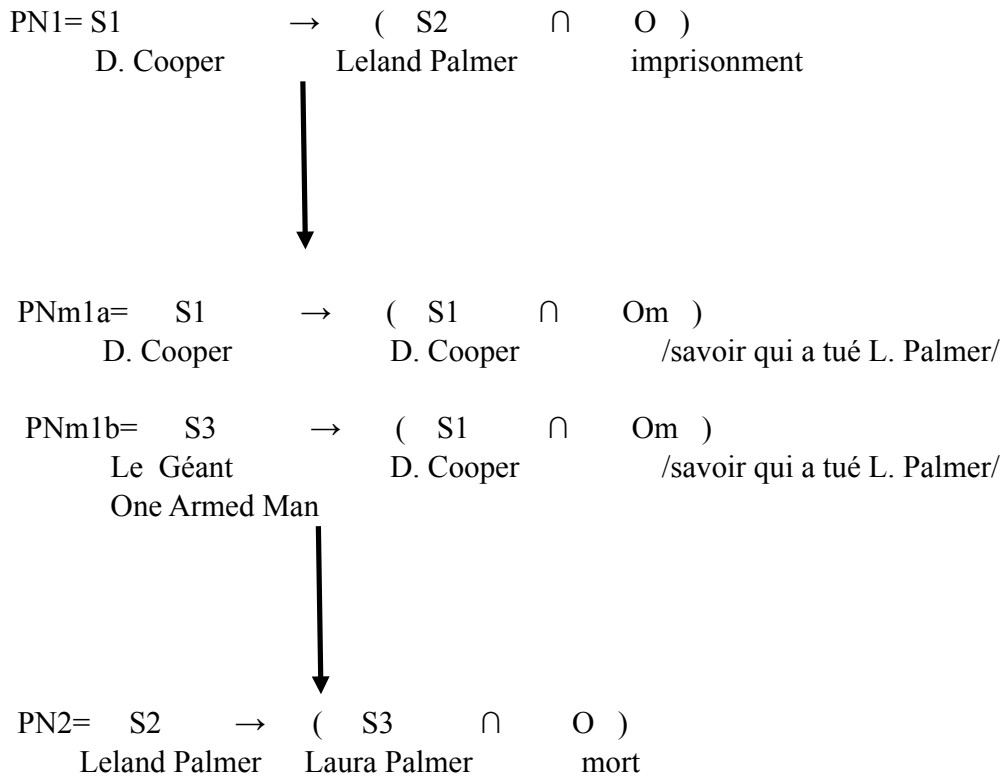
PN1= S1 → ( S2 ∩ O )
D. Cooper Leland Palmer imprisonment

PNm1a= S1 → ( S1 ∩ Om )
D. Cooper D. Cooper /savoir qui a tué L. Palmer/

PNm1b= S3 → ( S1 ∩ Om )
Le Géant D. Cooper /savoir qui a tué L. Palmer/
One Armed Man

PN2= S2 → ( S3 ∩ O )
Leland Palmer Laura Palmer mort